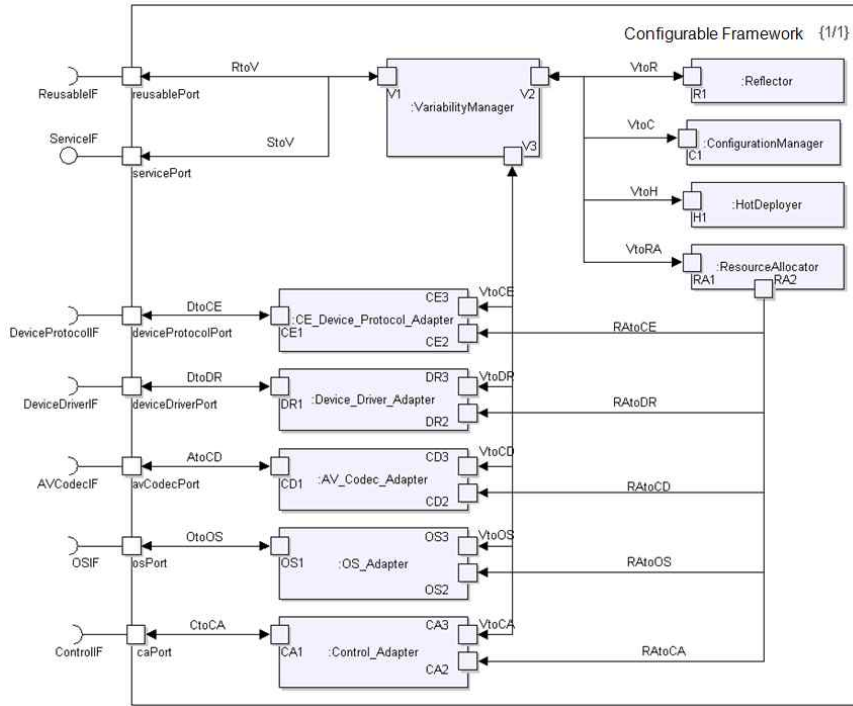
Configurable Framework {1/1}

ReusableIF
reusablePort
RtoV
V1
:VariabilityManager
V2
VtoR
R1
:Reflector

ServiceIF
servicePort
StoV
V3
VtoC
C1
:ConfigurationManager

VtoH
H1
:HotDeployer

VtoRA
RA1
:ResourceAllocator
RA2

DeviceProtocolIF
deviceProtocolPort
DtoCE
CE1
:CE_Device_Protocol_Adapter
CE3
VtoCE
CE2
RAtoCE

DeviceDriverIF
deviceDriverPort
DtoDR
DR1
:Device_Driver_Adapter
DR3
VtoDR
DR2
RAtoDR

AVCodecIF
avCodecPort
AtoCD
CD1
:AV_Codec_Adapter
CD3
VtoCD
CD2
RAtoCD

OSIF
osPort
OtoOS
OS1
:OS_Adapter
OS3
VtoOS
OS2
RAtoOS

ControlIF
caPort
CtoCA
CA1
:Control_Adapter
CA3
VtoCA
CA2
RAtoCA